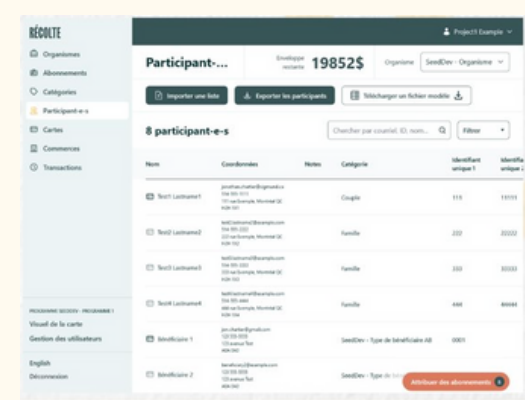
RÉCOLTE

Organismes
Abonnements
Catégories
Participant-e-s
Cartes
Commerces
Transactions

PROGRAMME SECOURS · PROGRAMME 1
Visuel de la carte
Gestion des utilisateurs

English
Déconnexion

Project1 Example

Participant-...

Enveloppe restante 19852$

Organisme SeedDev - Organisme

Importer une liste
Exporter les participants
Télécharger un fichier modèle

8 participant-e-s

Chercher par courriel, ID, nom...
Filtrer

| Nom | Coordonnées | Notes | Catégorie | Identifiant unique 1 | Identifiant unique 2 |
|---|---|---|---|---|---|
| Test1 Lastname1 | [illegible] | | Couple | 111 | 11111 |
| Test2 Lastname2 | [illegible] | | Famille | 222 | 22222 |
| Test3 Lastname3 | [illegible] | | Famille | 333 | 33333 |
| Test4 Lastname4 | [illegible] | | Famille | 444 | 44444 |
| Bénéficiaire 1 | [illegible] | | SeedDev - Type de bénéficiaire AB | 0001 | |
| Bénéficiaire 2 | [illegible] | | SeedDev - Type de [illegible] | | |

Attribuer des abonnements 0